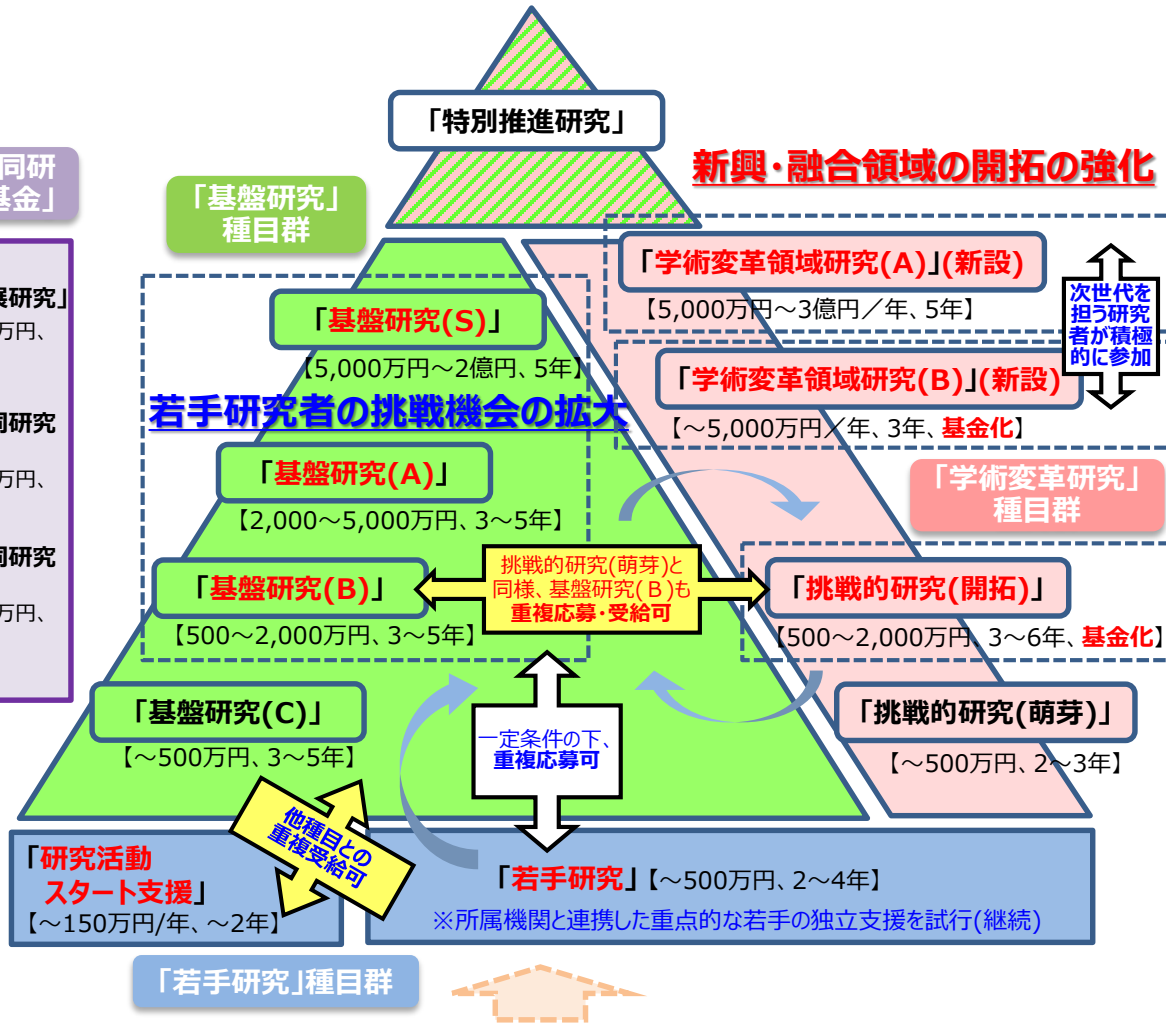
「特別推進研究」

新興・融合領域の開拓の強化

同研
基金」

「基盤研究」
種目群

展研究」
万円、

同研究
万円、

同研究
万円、

「学術変革領域研究(A)」(新設)
【5,000万円～3億円／年、5年】

次世代を担う研究者が積極的に参加

「基盤研究(S)」
【5,000万円～2億円、5年】

「学術変革領域研究(B)」(新設)
【～5,000万円／年、3年、基金化】

若手研究者の挑戦機会の拡大

「基盤研究(A)」
【2,000～5,000万円、3～5年】

「学術変革研究」
種目群

挑戦的研究(萌芽)と同様、基盤研究(B)も重複応募・受給可

「基盤研究(B)」
【500～2,000万円、3～5年】

「挑戦的研究(開拓)」
【500～2,000万円、3～6年、基金化】

「基盤研究(C)」
【～500万円、3～5年】

一定条件の下、重複応募可

「挑戦的研究(萌芽)」
【～500万円、2～3年】

他種目との重複受給可

「研究活動スタート支援」
【～150万円/年、～2年】

「若手研究」【～500万円、2～4年】
※所属機関と連携した重点的な若手の独立支援を試行(継続)

「若手研究」種目群